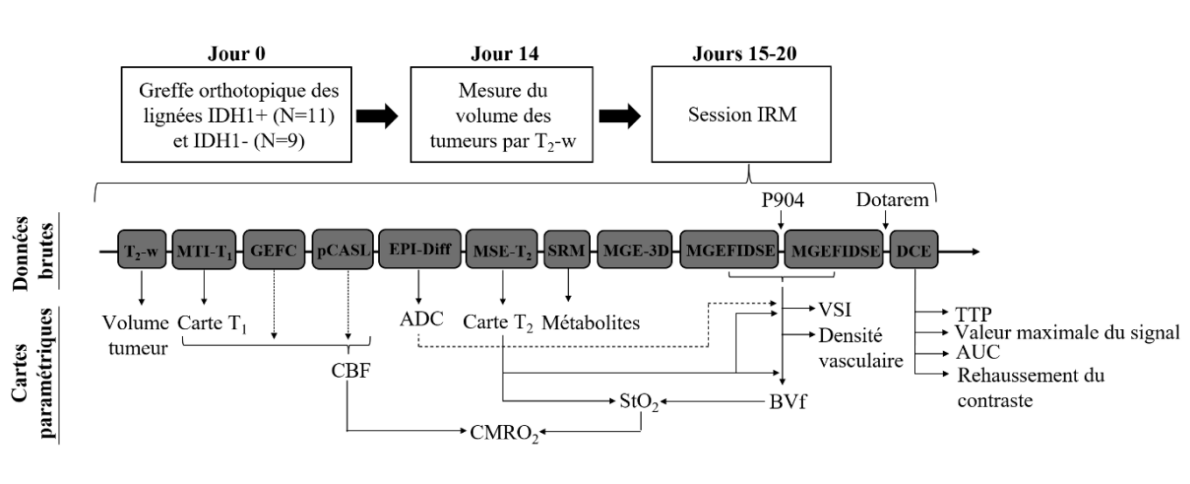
Jour 0

Greffe orthotopique des lignées IDH1+ (N=11) et IDH1- (N=9)

Jour 14

Mesure du volume des tumeurs par $T_2$-w

Jours 15-20

Session IRM

P904

Dotarem

Données brutes

$T_2$-w

MTI-$T_1$

GEFC

pCASL

EPI-Diff

MSE-$T_2$

SRM

MGE-3D

MGEFIDSE

MGEFIDSE

DCE

Cartes paramétriques

Volume tumeur

Carte $T_1$

ADC

Carte $T_2$

Métabolites

VSI

Densité vasculaire

TTP

Valeur maximale du signal

AUC

Rehaussement du contraste

CBF

$StO_2$

BVf

$CMRO_2$